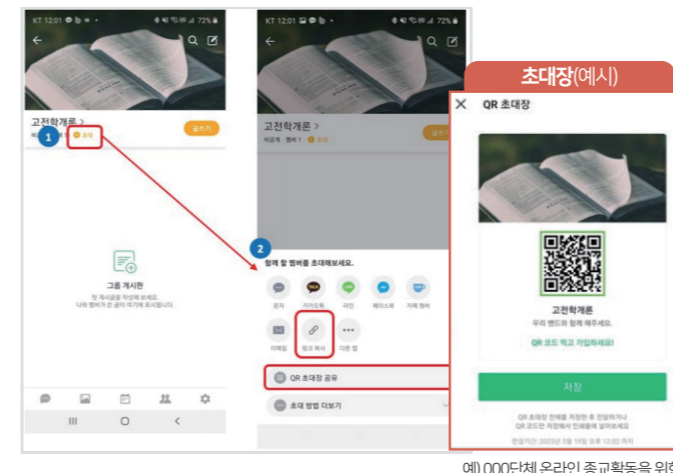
KT 12:01 72%

고전학개론 >

초대

1

글쓰기

그룹 게시판

첫 게시글을 작성해 보세요.

KT 12:01 72%

고전학개론 >

비공개 · 멤버 1 · 초대

글쓰기

2

함께 할 멤버를 초대해보세요.

문자

카카오톡

라인

페이스북

이메일

링크 복사

다른 앱

QR 초대장 공유

초대 방법 더보기

초대장(예시)

QR 초대장

고전학개론

우리 밴드의 멤버 해주세요.

QR 코드 찍고 가입하세요!

저장

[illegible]

예) 000단체 온라인 종교활동을 위해